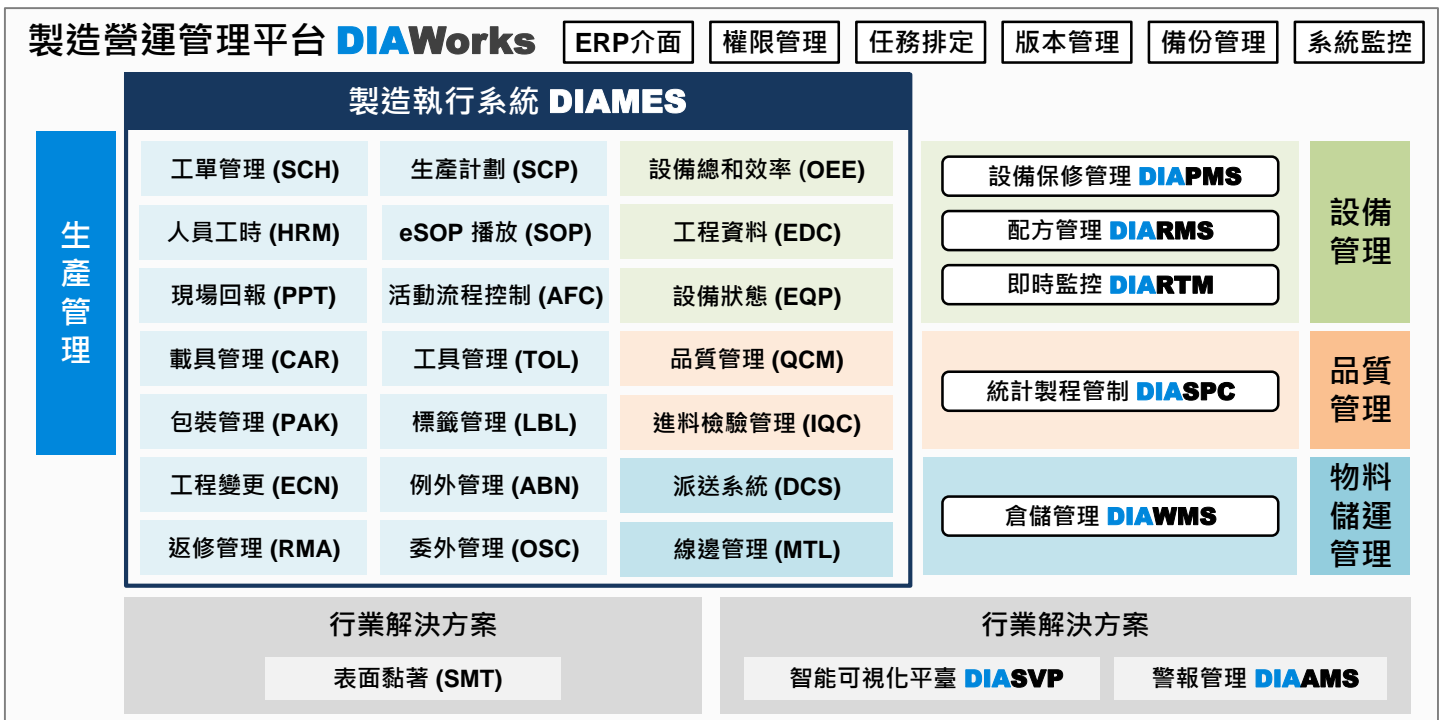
製造營運管理平台 DIAWorks

ERP介面 | 權限管理 | 任務排定 | 版本管理 | 備份管理 | 系統監控

製造執行系統 DIAMES

生產管理

| | | |
|---|---|---|
| 工單管理 (SCH) | 生產計劃 (SCP) | 設備總和效率 (OEE) |
| 人員工時 (HRM) | eSOP 播放 (SOP) | 工程資料 (EDC) |
| 現場回報 (PPT) | 活動流程控制 (AFC) | 設備狀態 (EQP) |
| 載具管理 (CAR) | 工具管理 (TOL) | 品質管理 (QCM) |
| 包裝管理 (PAK) | 標籤管理 (LBL) | 進料檢驗管理 (IQC) |
| 工程變更 (ECN) | 例外管理 (ABN) | 派送系統 (DCS) |
| 返修管理 (RMA) | 委外管理 (OSC) | 線邊管理 (MTL) |

設備保修管理 DIAPMS
配方管理 DIARMS
即時監控 DIARTM
設備管理

統計製程管制 DIASPC
品質管理

倉儲管理 DIAWMS
物料儲運管理

行業解決方案
表面黏著 (SMT)

行業解決方案
智能可視化平臺 DIASVP
警報管理 DIAAMS